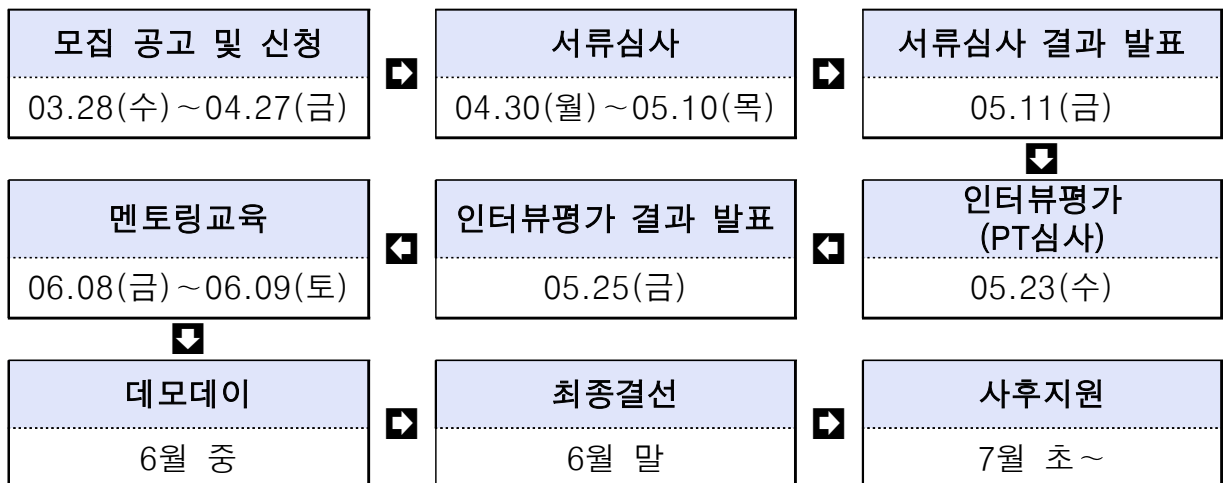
모집 공고 및 신청
03.28(수)~04.27(금)

서류심사
04.30(월)~05.10(목)

서류심사 결과 발표
05.11(금)

인터뷰평가
(PT심사)
05.23(수)

인터뷰평가 결과 발표
05.25(금)

멘토링교육
06.08(금)~06.09(토)

데모데이
6월 중

최종결선
6월 말

사후지원
7월 초~